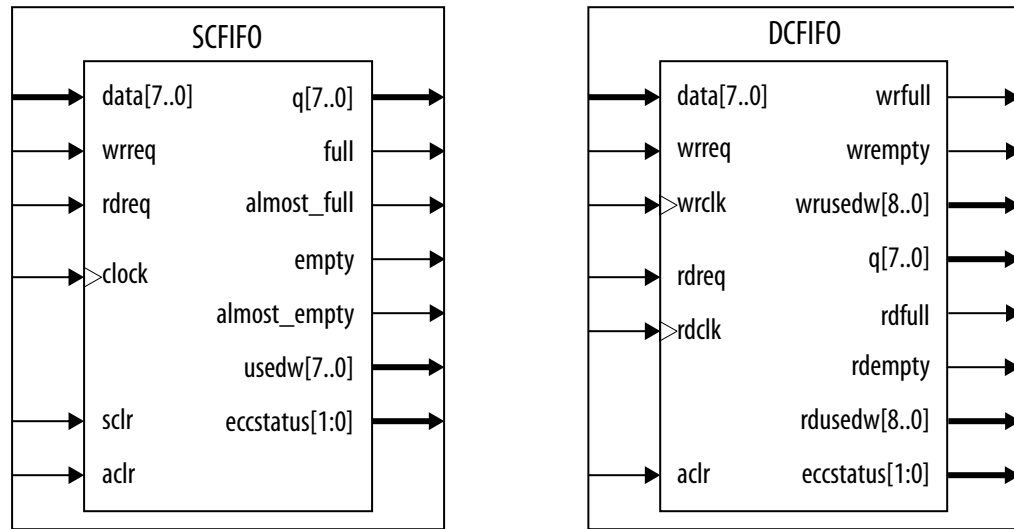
SCFIFO

data[7..0]
wrreq
rdreq
clock
sclr
aclr

q[7..0]
full
almost_full
empty
almost_empty
usedw[7..0]
eccstatus[1:0]

DCFIFO

data[7..0]
wrreq
wrclk
rdreq
rdclk
aclr

wrfull
wrempty
wrusedw[8..0]
q[7..0]
rdfull
rdempty
rdusedw[8..0]
eccstatus[1:0]